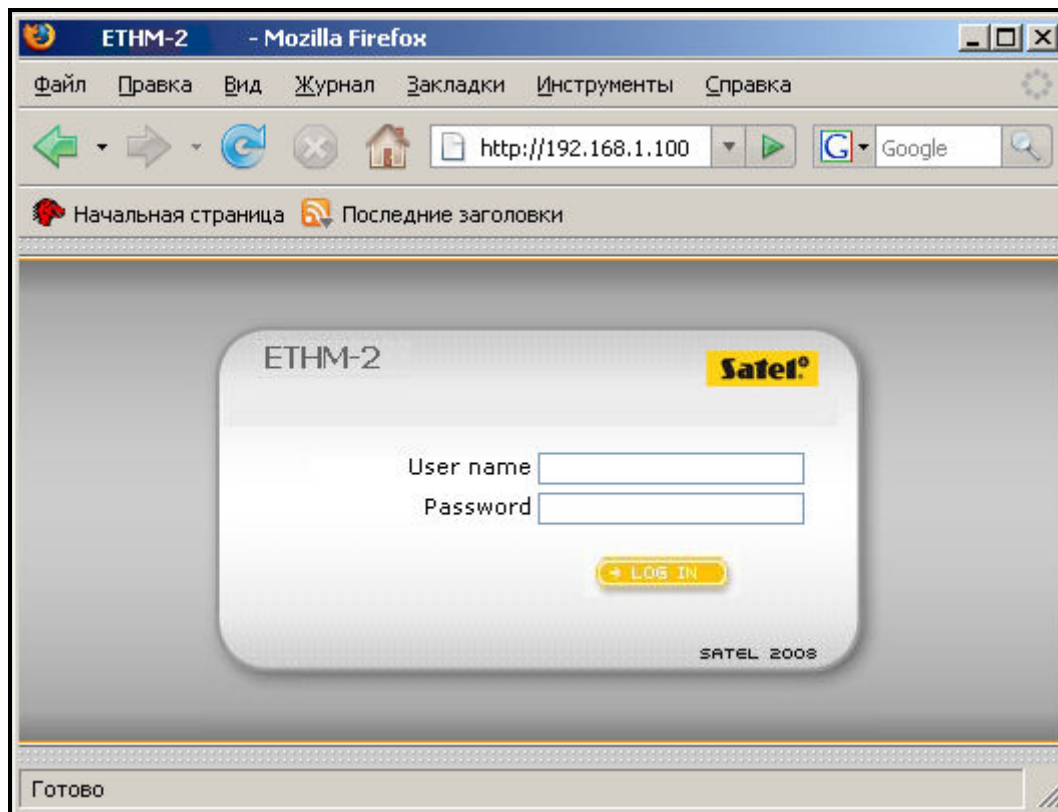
ETHM-2 - Mozilla Firefox

Файл Правка Вид Журнал Закладки Инструменты Справка

http://192.168.1.100

Google

Начальная страница Последние заголовки

ETHM-2

Satel

User name

Password

LOG IN

SATEL 2008

Готово